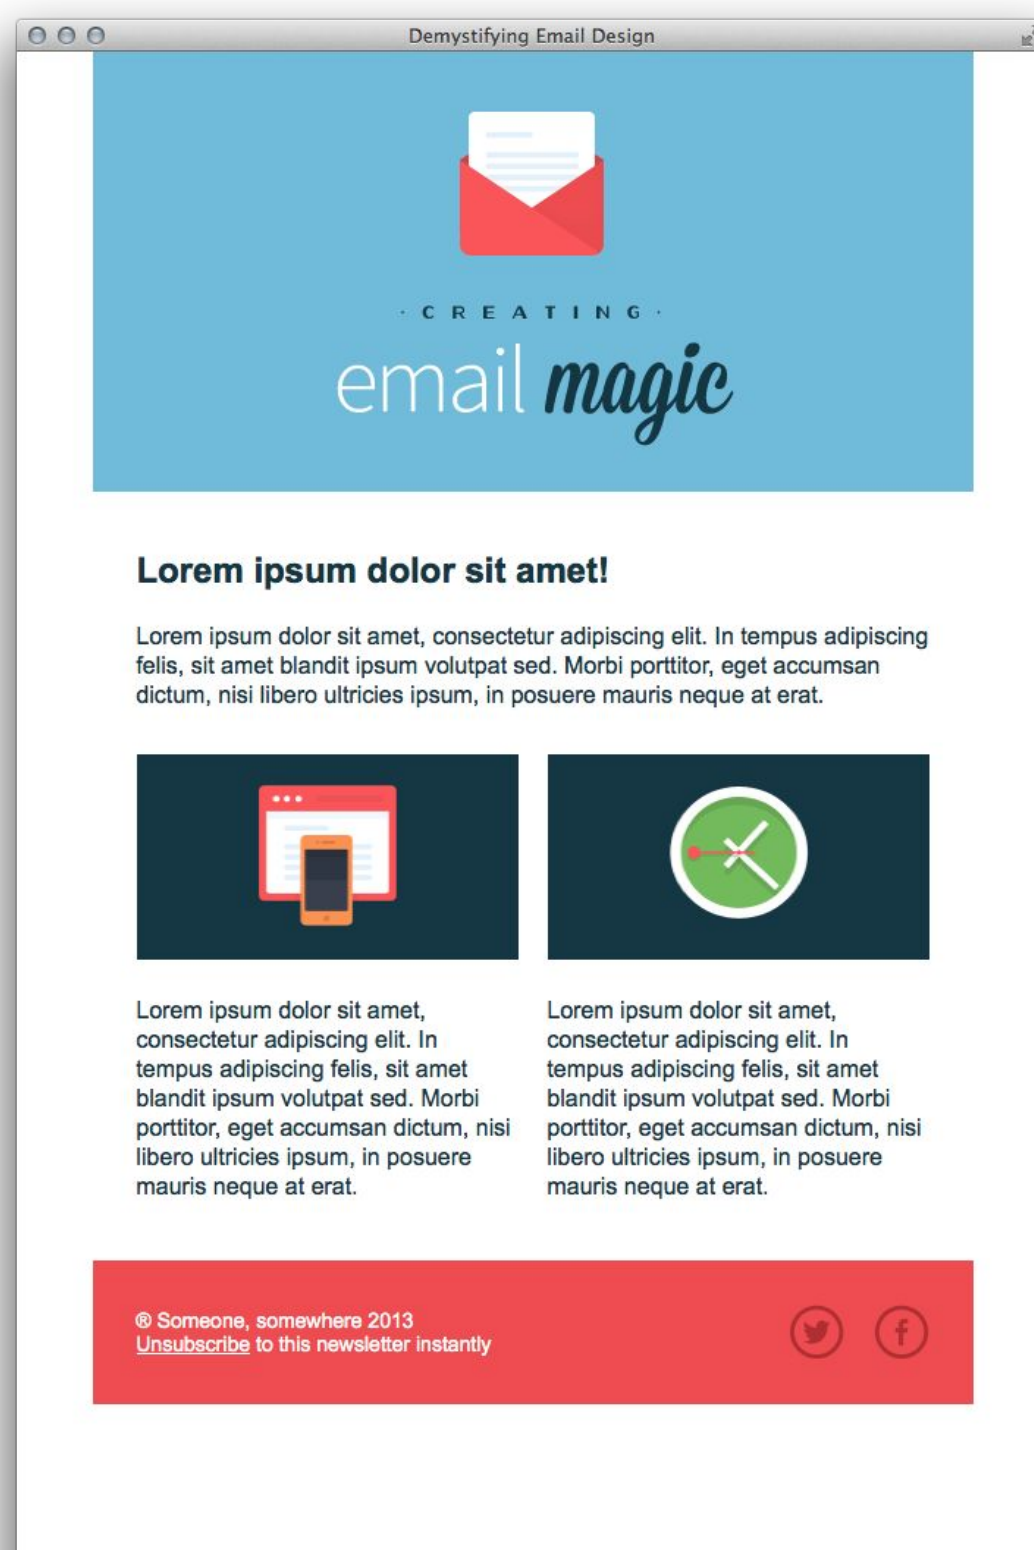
Demystifying Email Design

· CREATING ·
email magic

Lorem ipsum dolor sit amet!

Lorem ipsum dolor sit amet, consectetur adipiscing elit. In tempus adipiscing felis, sit amet blandit ipsum volutpat sed. Morbi porttitor, eget accumsan dictum, nisi libero ultricies ipsum, in posuere mauris neque at erat.

Lorem ipsum dolor sit amet, consectetur adipiscing elit. In tempus adipiscing felis, sit amet blandit ipsum volutpat sed. Morbi porttitor, eget accumsan dictum, nisi libero ultricies ipsum, in posuere mauris neque at erat.

Lorem ipsum dolor sit amet, consectetur adipiscing elit. In tempus adipiscing felis, sit amet blandit ipsum volutpat sed. Morbi porttitor, eget accumsan dictum, nisi libero ultricies ipsum, in posuere mauris neque at erat.

® Someone, somewhere 2013
Unsubscribe to this newsletter instantly